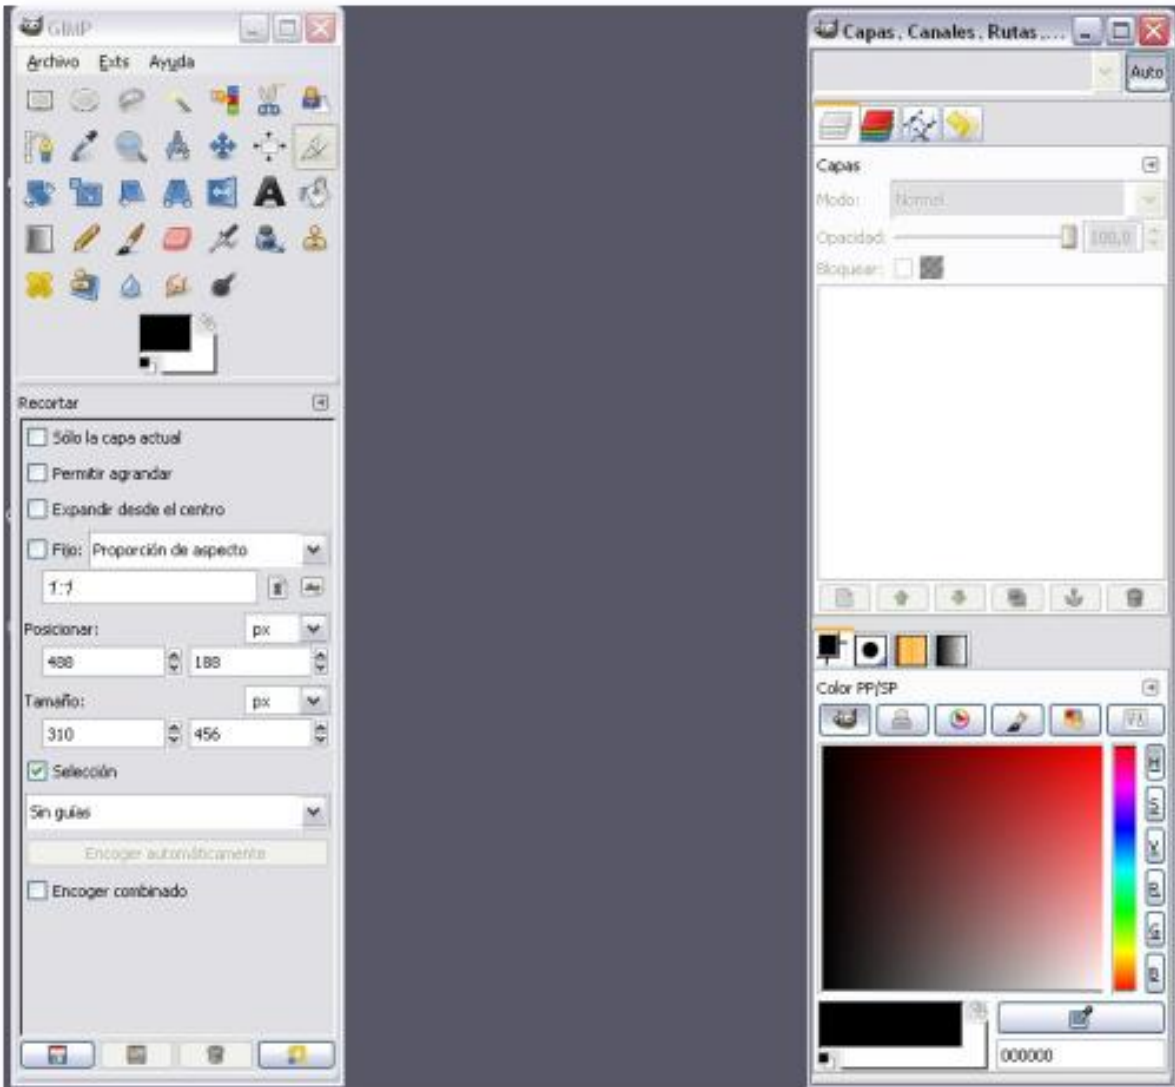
GIMP

Archivo Exts Ayuda

Recortar

Sólo la capa actual

Permitir agrandar

Expandir desde el centro

Fijo: Proporción de aspecto

1:1

Posicionar: px

488 188

Tamaño: px

310 456

Selección

Sin guías

Encoger automáticamente

Encoger combinado

Capas, Canales, Rutas, ...

Auto

Capas

Modo: Normal

Opacidad: 100,0

Bloquear:

Color PP/SP

H
S
V
R
G
B

000000